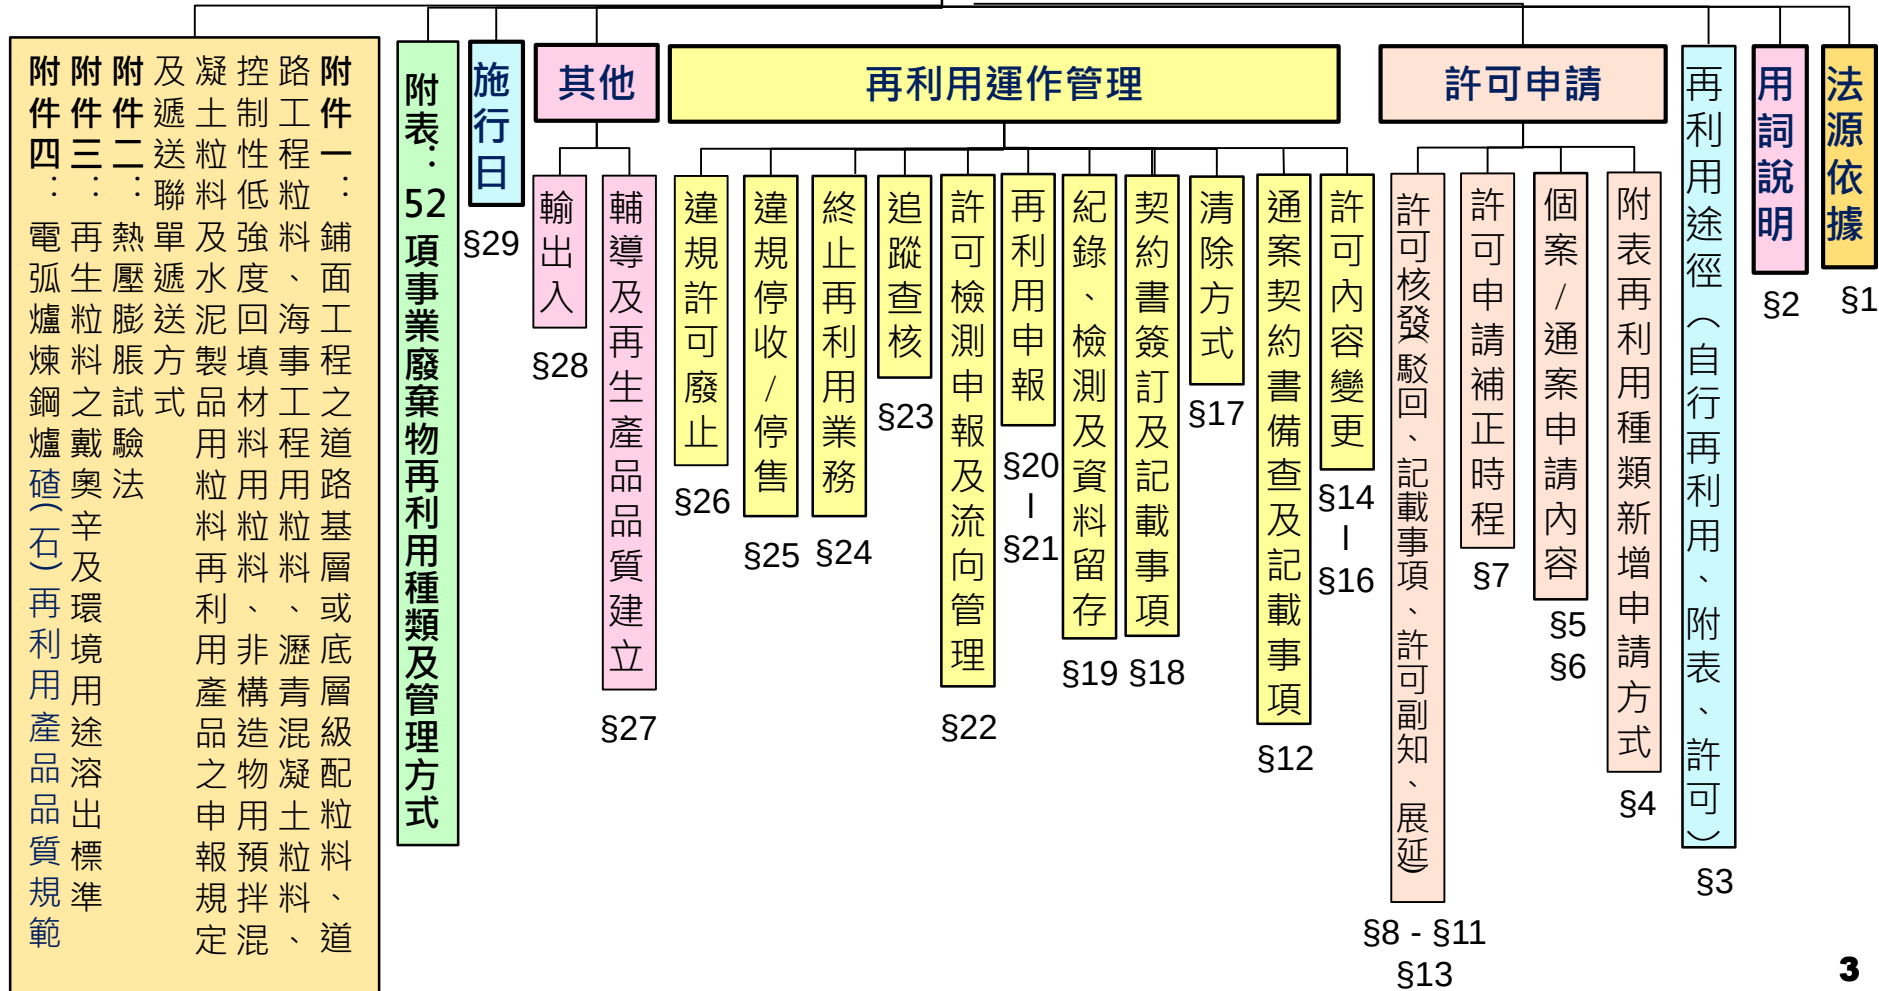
附件一：路工程粒料鋪面工程之道路基層或底層級配粒料、道路工程用非瀝青混凝土粒料、海事工程之填料用料、再利用之控制性低強度回填材料粒料及用預拌混凝土用料

附件二：凝土粒料、水泥製品用粒料、構造物用土石料用之申報規定

附件三：及遞送聯單遞送方式

附件四：電弧爐煉鋼爐碴(石)再利用產品品質規範

附件二：熱壓膨脹試驗法

附件三：再生粒料之戴奧辛及環境用途溶出標準

附表：52項事業廢棄物再利用種類及管理方式

施行日
§29

其他

輸出入
§28

輔導及再生產品品質建立
§27

再利用運作管理

違規許可廢止
§26

違規停收/停售
§25

終止再利用業務
§24

追蹤查核
§23

許可檢測申報及流向管理
§22

再利用申報
§20 | §21

紀錄、檢測及資料留存
§19

契約書簽訂及記載事項
§18

清除方式
§17

通案契約書備查及記載事項
§12

許可內容變更
§14 | §16

許可申請

許可核發駁回、記載事項、許可副知、展延
§8 - §11
§13

許可申請補正時程
§7

個案/通案申請內容
§5
§6

附表再利用種類新增申請方式
§4

再利用途徑（自行再利用、附表、許可）
§3

用詞說明
§2

法源依據
§1

3